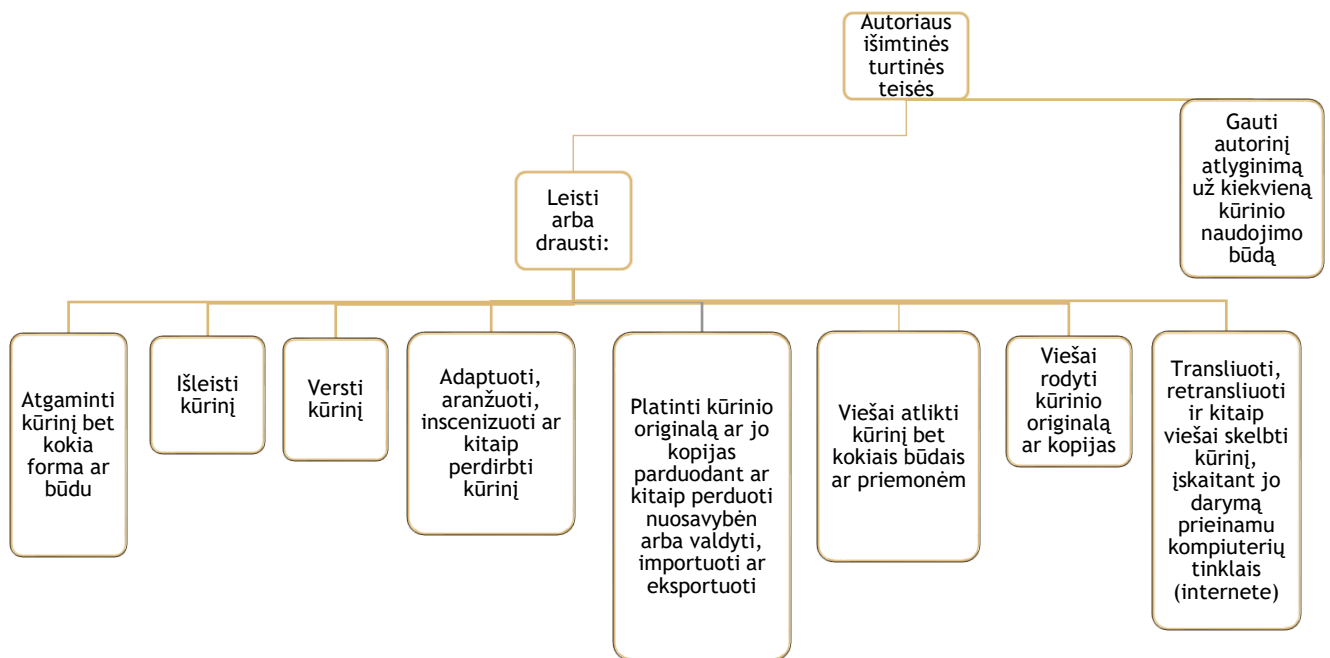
Autoriaus išimtinės turtinės teisės

Leisti arba drausti:

Gauti autorinį atlyginimą už kiekvieną kūrinio naudojimo būdą

Atgaminti kūrinį bet kokia forma ar būdu

Išleisti kūrinį

Versti kūrinį

Adaptuoti, aranžuoti, inscenizuoti ar kitaip perdirbti kūrinį

Platinti kūrinio originalą ar jo kopijas parduodant ar kitaip perduoti nuosavybėn arba valdyti, importuoti ar eksportuoti

Viešai atlikti kūrinį bet kokiais būdais ar priemonėm

Viešai rodyti kūrinio originalą ar kopijas

Transliuoti, retransliuoti ir kitaip viešai skelbti kūrinį, įskaitant jo darymą prieinamu kompiuterių tinklais (internete)